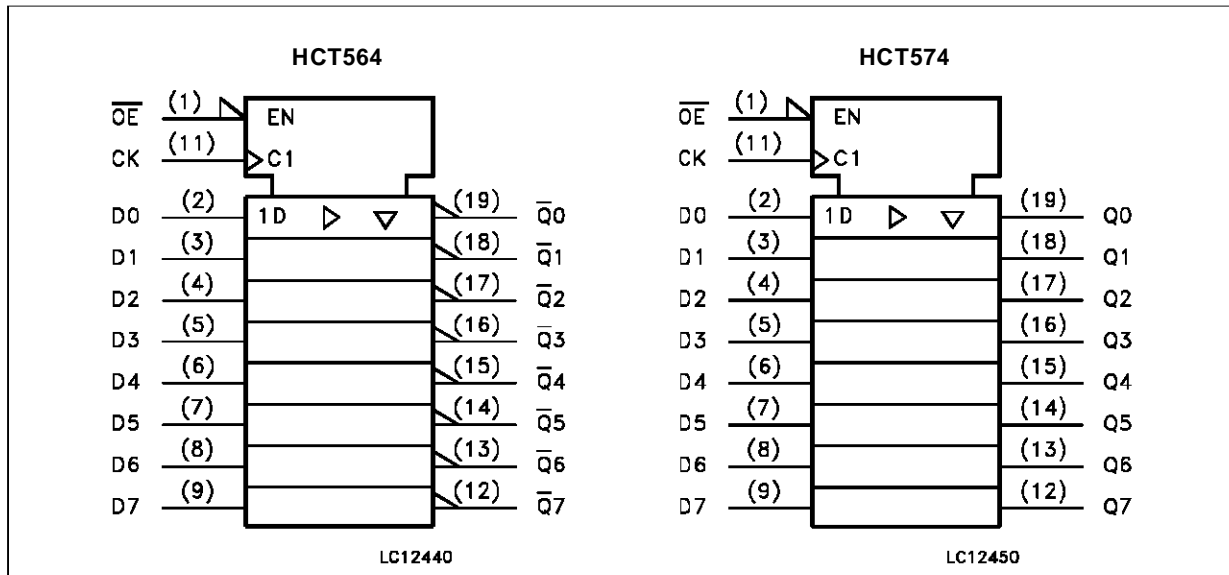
HCT564

$\overline{OE}$ (1) EN
CK (11) C1
D0 (2) 1D (19) $\overline{Q}0$
D1 (3) (18) $\overline{Q}1$
D2 (4) (17) $\overline{Q}2$
D3 (5) (16) $\overline{Q}3$
D4 (6) (15) $\overline{Q}4$
D5 (7) (14) $\overline{Q}5$
D6 (8) (13) $\overline{Q}6$
D7 (9) (12) $\overline{Q}7$

LC12440

HCT574

$\overline{OE}$ (1) EN
CK (11) C1
D0 (2) 1D (19) Q0
D1 (3) (18) Q1
D2 (4) (17) Q2
D3 (5) (16) Q3
D4 (6) (15) Q4
D5 (7) (14) Q5
D6 (8) (13) Q6
D7 (9) (12) Q7

LC12450